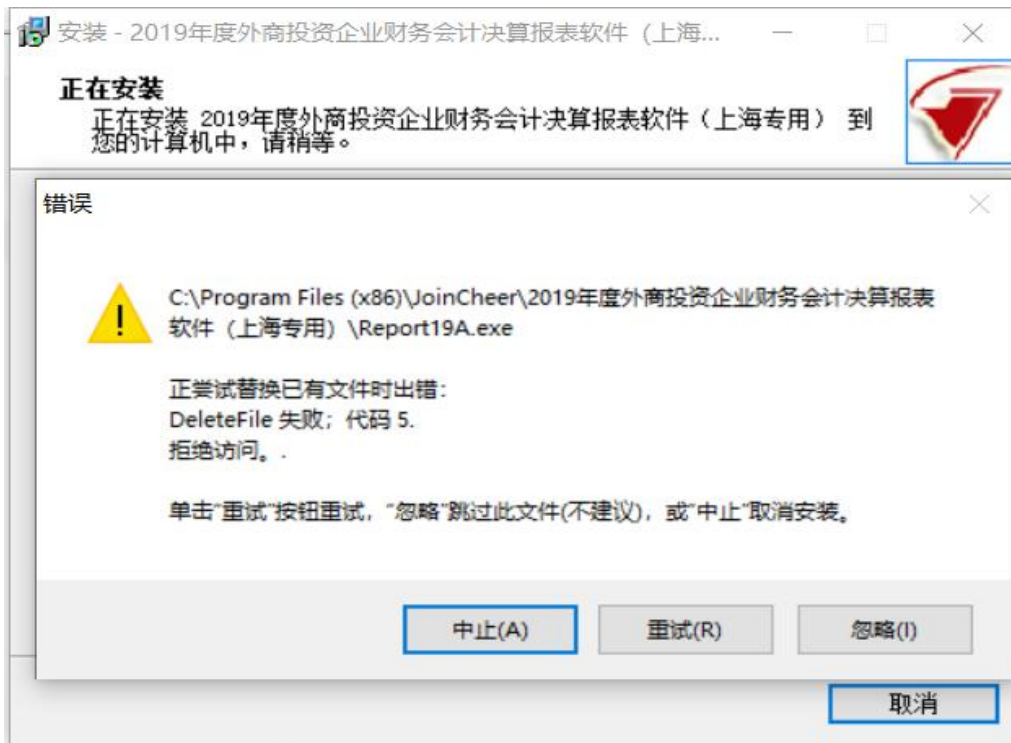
安装 - 2019年度外商投资企业财务会计决算报表软件（上海...

正在安装

正在安装 2019年度外商投资企业财务会计决算报表软件（上海专用） 到您的计算机中，请稍等。

错误

C:\Program Files (x86)\JoinCheer\2019年度外商投资企业财务会计决算报表软件（上海专用）\Report19A.exe

正尝试替换已有文件时出错：
DeleteFile 失败；代码 5.
拒绝访问。.

单击"重试"按钮重试，"忽略"跳过此文件(不建议)，或"中止"取消安装。

中止(A)

重试(R)

忽略(I)

取消